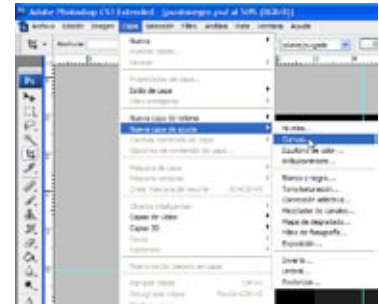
Adobe Photoshop CS3 Extended - [pseudonegro.psd al 50% (RGB/8)]

Archivo Edición Imagen Capa Selección Filtro Análisis Vista Ventana Ayuda

Nueva
Duplicar capa...
Eliminar

Propiedades de capa...
Estilo de capa
Filtro inteligente

Nueva capa de relleno
Nueva capa de ajuste
Cambiar contenido de capa
Opciones de contenido de capa...

Máscara de capa
Máscara vectorial
Crear máscara de recorte

Objetos inteligentes
Capas de vídeo
Capas 3D
Texto
Rasterizar

Nuevo sector basado en capa

Agrupar capas
Desagrupar capas

Niveles...
Curvas...
Equilibrio de color...
Brillo/contraste...

Blanco y negro...
Tono/saturación...
Corrección selectiva...
Mezclador de canales...
Mapa de degradado...
Filtro de fotografía...
Exposición...

Invertir...
Umbral...
Posterizar...